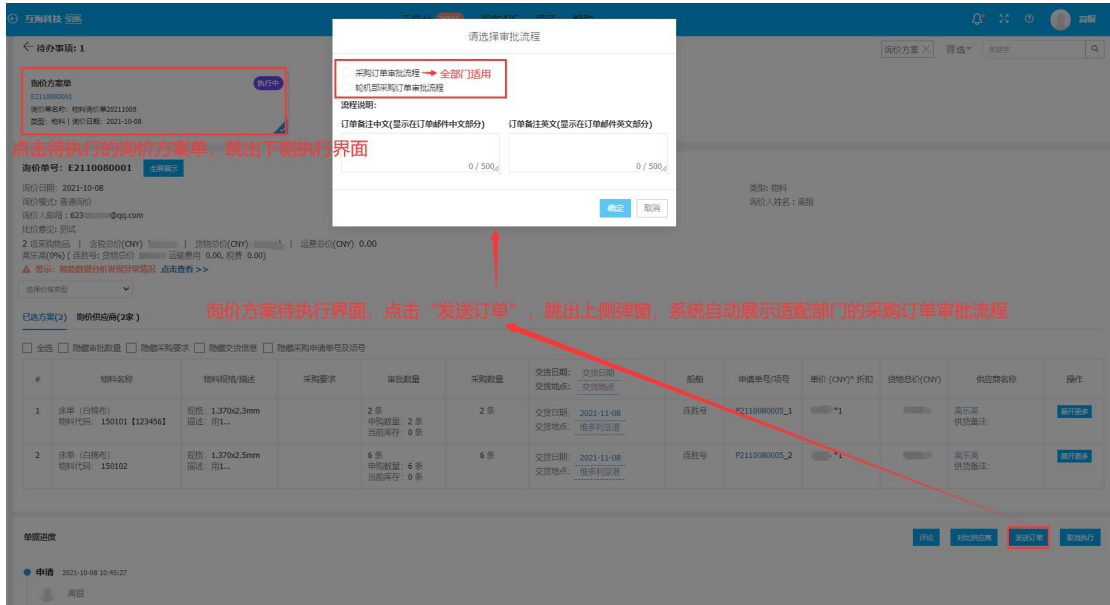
互海科技

待办事项: 1

询价方案 ✕ 筛选 关键字

询价方案单 执行中
E2110080001
询价单名称: 物料询价单20211008
类型: 物料 | 询价日期: 2021-10-08

点击待执行的询价方案单，跳出下侧执行界面

询价单号: E2110080001 全屏展示

询价日期: 2021-10-08
询价模式: 普通询价
询价人邮箱: 623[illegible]@qq.com
比价意见: 测试
2 项采购物品 | 含税总价(CNY) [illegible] | 货物总价(CNY) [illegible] | 运费总价(CNY) 0.00
高乐高(0%) ( 连胜号: 货物总价 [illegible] 运输费用 0.00, 税费 0.00)
提示: 询报数据分析发现报价情况 点击查看 >>

类别: 物料
询价人姓名: 高振

选择评价类型

已选方案(2) 询价供应商(2家)

全选 隐藏审批数量 隐藏采购要求 隐藏交货信息 隐藏采购申请单号及项号

请选择审批流程
采购订单审批流程 → 全部门适用
轮机部采购订单审批流程
流程说明:
订单备注中文(显示在订单邮件中文部分)
0 / 500
订单备注英文(显示在订单邮件英文部分)
0 / 500
确定 取消

询价方案待执行界面，点击"发送订单"，跳出上侧弹窗，系统自动展示适配部门的采购订单审批流程

| # | 物料名称 | 物料规格/描述 | 采购要求 | 审批数量 | 采购数量 | 交货日期: 交货日期 交货地点: 交货地点 | 船舶 | 申请单号/项号 | 单价 (CNY)* 折扣 | 货物总价(CNY) | 供应商名称 | 操作 |
|---|---|---|---|---|---|---|---|---|---|---|---|---|
| 1 | 床单 (白棉布) 物料代码: 150101【123456】 | 规格: 1.370x2.3mm 描述: 用1... | | 2 条 申购数量: 2 条 当前库存: 0 条 | 2 条 | 交货日期: 2021-11-08 交货地点: 维多利亚港 | 连胜号 | P2110080005_1 | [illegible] *1 | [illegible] | 高乐高 供货备注: | 展开更多 |
| 2 | 床单 (白棉布) 物料代码: 150102 | 规格: 1.370x2.5mm 描述: 用1... | | 6 条 申购数量: 6 条 当前库存: 0 条 | 6 条 | 交货日期: 2021-11-08 交货地点: 维多利亚港 | 连胜号 | P2110080005_2 | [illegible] *1 | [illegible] | 高乐高 供货备注: | 展开更多 |

单据进度
评论 对比供应商 发送订单 取消执行

申请 2021-10-08 10:45:27
高振